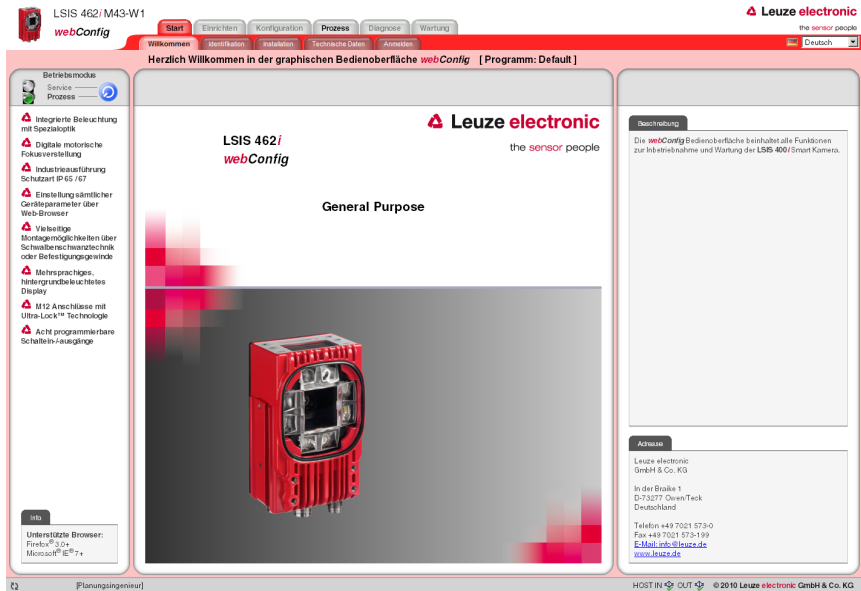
LSIS 462i M43-W1
webConfig

Start | Einrichten | Konfiguration | Prozess | Diagnose | Wartung

Willkommen | Identifikation | Installation | Technische Daten | Anmelden

Leuze electronic
the sensor people

Deutsch

Herzlich Willkommen in der graphischen Bedienoberfläche webConfig [ Programm: Default ]

Betriebsmodus
Service
Prozess

Integrierte Beleuchtung mit Spezialoptik

Digitale motorische Fokusverstellung

Industrieausführung Schutzart IP 65 / 67

Einstellung sämtlicher Geräteparameter über Web-Browser

Vielseitige Montagemöglichkeiten über Schwalbenschwanztechnik oder Befestigungsgewinde

Mehrsprachiges, hintergrundbeleuchtetes Display

M12 Anschlüsse mit Ultra-Lock™ Technologie

Acht programmierbare Schaltein-/-ausgänge

Info
Unterstützte Browser:
Firefox® 3.0+
Microsoft® IE® 7+

LSIS 462i
webConfig

Leuze electronic
the sensor people

General Purpose

Beschreibung
Die webConfig Bedienoberfläche beinhaltet alle Funktionen zur Inbetriebnahme und Wartung der LSIS 400i Smart Kamera.

Adresse
Leuze electronic
GmbH & Co. KG

In der Braike 1
D-73277 Owen/Teck
Deutschland

Telefon +49 7021 573-0
Fax +49 7021 573-199
E-Mail: info@leuze.de
www.leuze.de

[Planungsingenieur]

HOST IN OUT © 2010 Leuze electronic GmbH & Co. KG